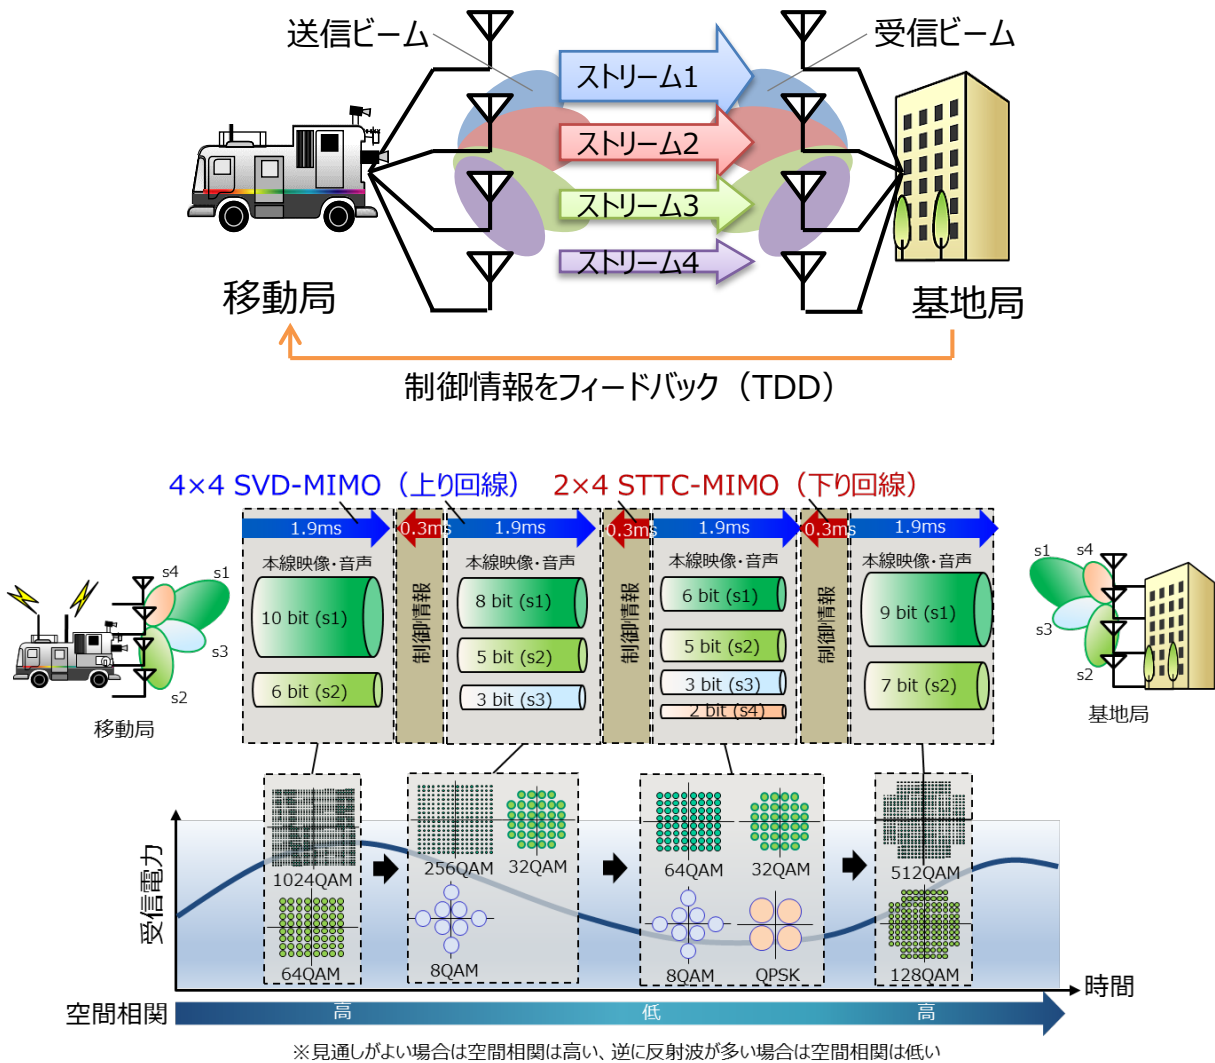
送信ビーム

受信ビーム

ストリーム1

ストリーム2

ストリーム3

ストリーム4

移動局

基地局

制御情報をフィードバック（TDD）

4×4 SVD-MIMO（上り回線）

2×4 STTC-MIMO（下り回線）

1.9ms

0.3ms

1.9ms

0.3ms

1.9ms

0.3ms

1.9ms

本線映像・音声

10 bit (s1)

6 bit (s2)

制御情報

本線映像・音声

8 bit (s1)

5 bit (s2)

3 bit (s3)

制御情報

本線映像・音声

6 bit (s1)

5 bit (s2)

3 bit (s3)

2 bit (s4)

制御情報

本線映像・音声

9 bit (s1)

7 bit (s2)

s4

s1

s3

s2

移動局

s1

s4

s3

s2

基地局

1024QAM

64QAM

256QAM

32QAM

8QAM

64QAM

32QAM

8QAM

QPSK

512QAM

128QAM

受信電力

時間

空間相関

高

低

高

※見通しがよい場合は空間相関は高い、逆に反射波が多い場合は空間相関は低い